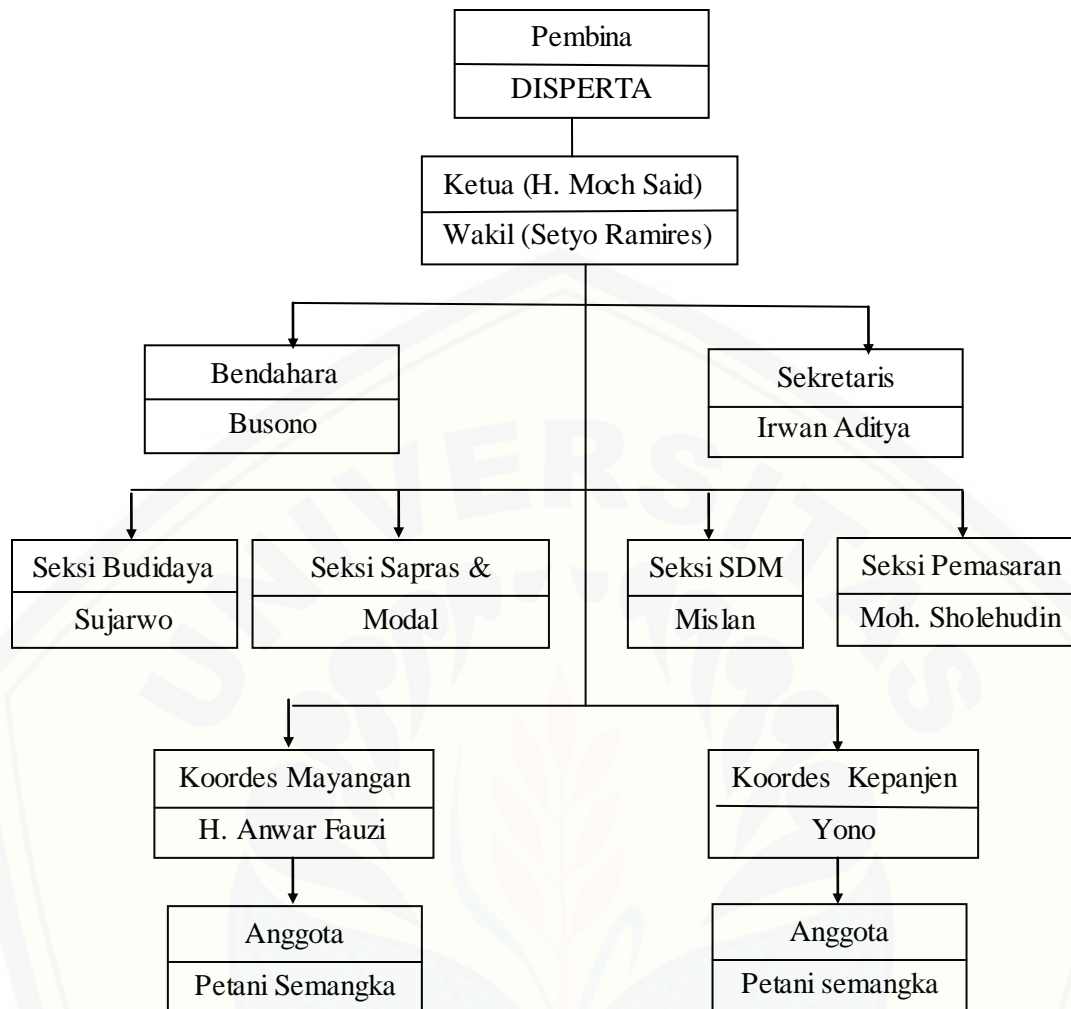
Pembina
DISPERTA

Ketua (H. Moch Said)
Wakil (Setyo Ramires)

Bendahara
Busono

Sekretaris
Irwan Aditya

Seksi Budidaya
Sujarwo

Seksi Sapras &
Modal

Seksi SDM
Mislan

Seksi Pemasaran
Moh. Sholehudin

Koordes Mayangan
H. Anwar Fauzi

Koordes Kepanjen
Yono

Anggota
Petani Semangka

Anggota
Petani semangka